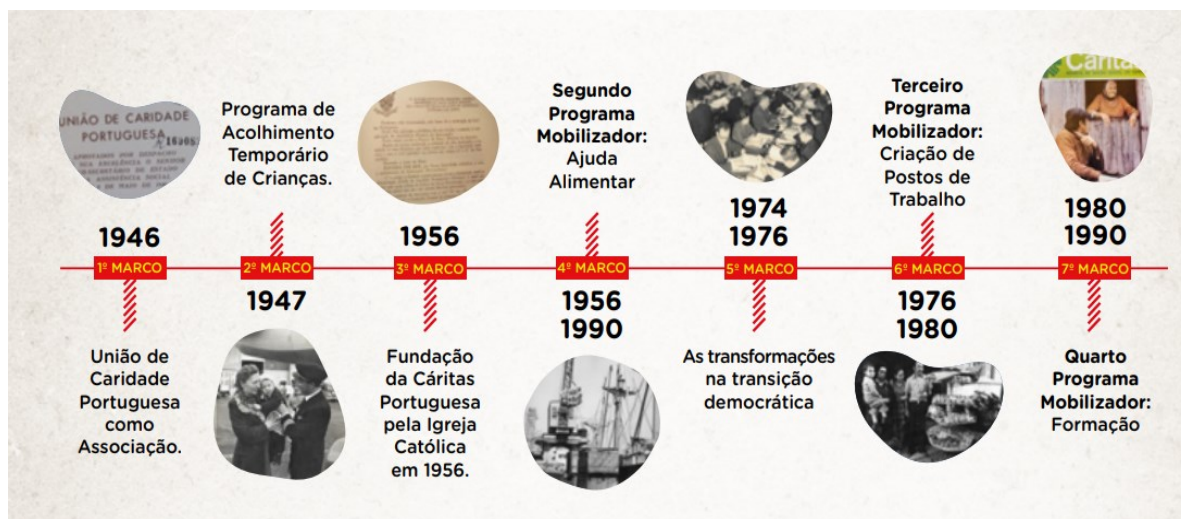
UNIÃO DE CARIDADE PORTUGUESA

1946

1º MARCO

União de Caridade Portuguesa como Associação.

Programa de Acolhimento Temporário de Crianças.

2º MARCO

1947

1956

3º MARCO

Fundação da Cáritas Portuguesa pela Igreja Católica em 1956.

Segundo Programa Mobilizador: Ajuda Alimentar

4º MARCO

1956
1990

1974
1976

5º MARCO

As transformações na transição democrática

Terceiro Programa Mobilizador: Criação de Postos de Trabalho

6º MARCO

1976
1980

Cáritas

1980
1990

7º MARCO

Quarto Programa Mobilizador: Formação